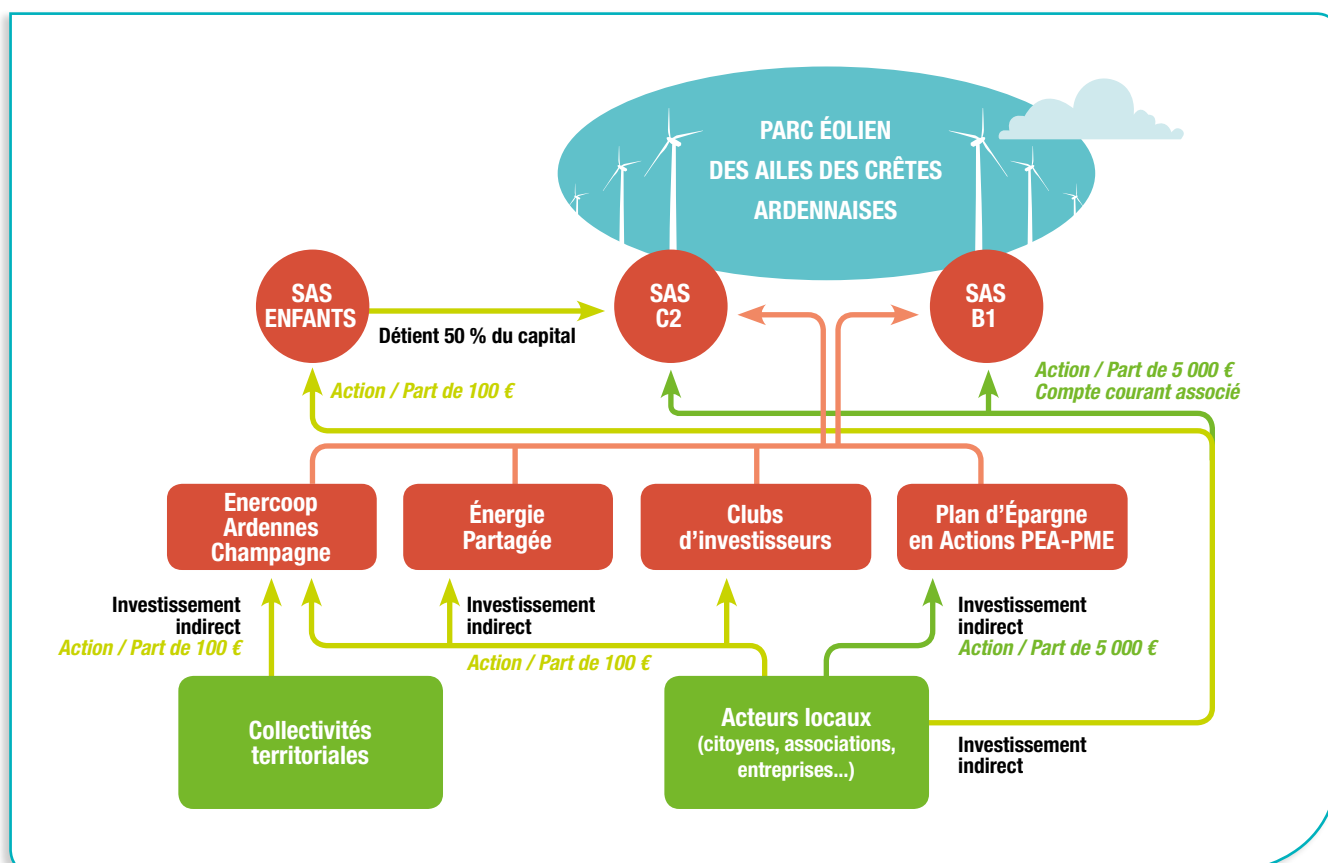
PARC ÉOLIEN
DES AILES DES CRÊTES
ARDENNAISES

SAS
ENFANTS

Détient 50 % du capital

SAS
C2

SAS
B1

Action / Part de 100 €

Action / Part de 5 000 €
Compte courant associé

Enercoop
Ardennes
Champagne

Énergie
Partagée

Clubs
d'investisseurs

Plan d'Épargne
en Actions PEA-PME

Investissement
indirect
Action / Part de 100 €

Investissement
indirect

Action / Part de 100 €

Investissement
indirect
Action / Part de 5 000 €

Collectivités
territoriales

Acteurs locaux
(citoyens, associations,
entreprises...)

Investissement
indirect